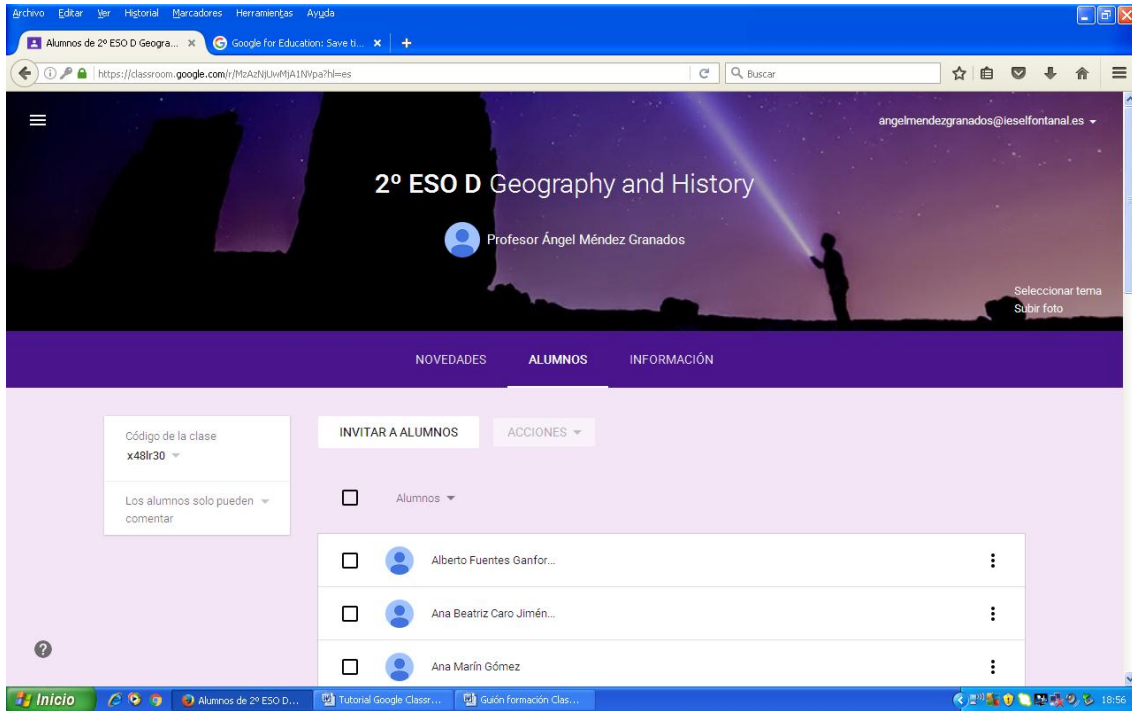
Archivo Editar Ver Historial Marcadores Herramientas Ayuda

Alumnos de 2º ESO D Geogra... × Google for Education: Save ti... × +

https://classroom.google.com/r/MzAzNjUwMjA1NVpa?hl=es

Buscar

angelmendezgranados@ieselfontanal.es

2º ESO D Geography and History

Profesor Ángel Méndez Granados

Seleccionar tema
Subir foto

NOVEDADES ALUMNOS INFORMACIÓN

Código de la clase
x48lr30

Los alumnos solo pueden comentar

INVITAR A ALUMNOS ACCIONES

Alumnos

Alberto Fuentes Ganfor...

Ana Beatriz Caro Jimén...

Ana Marín Gómez

Inicio Alumnos de 2º ESO D... Tutorial Google Classr... Guión formación Clas... 18:56